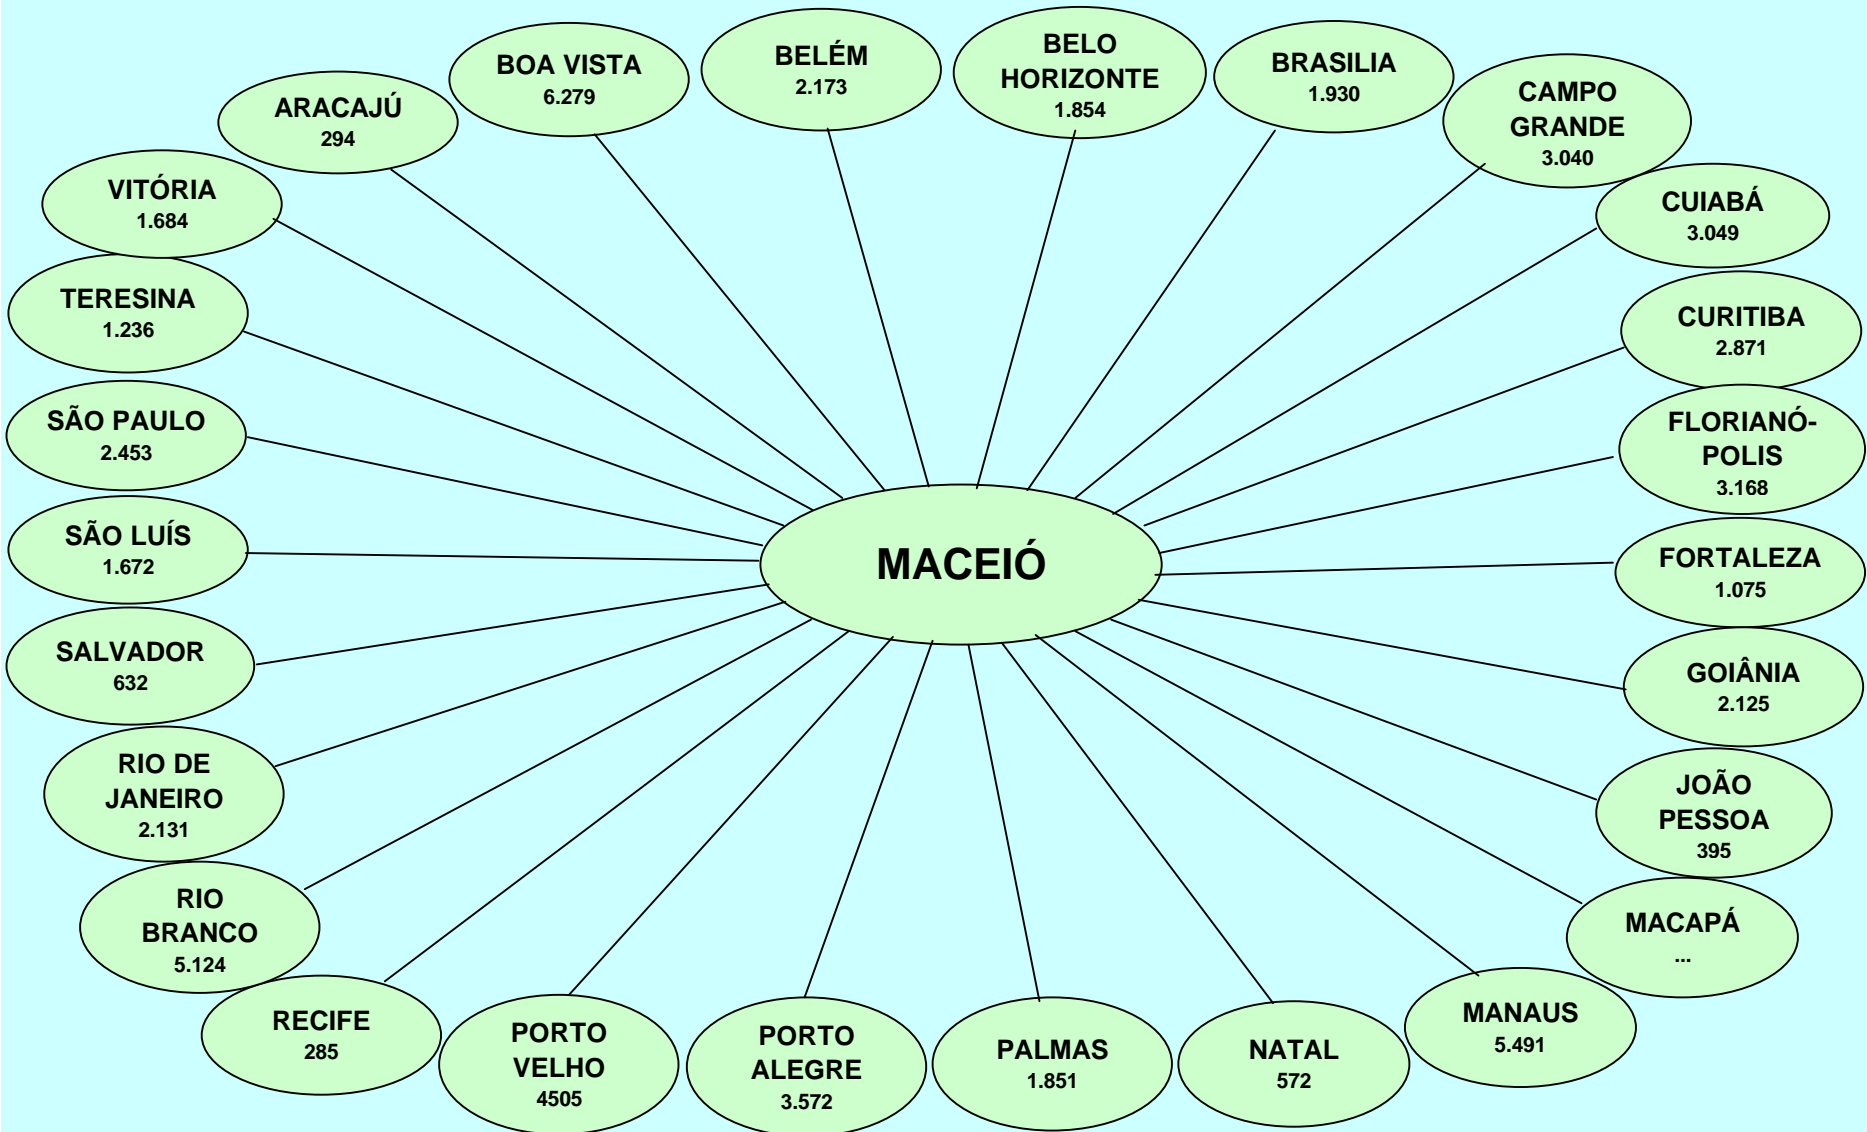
MACEIÓ

BOA VISTA
6.279

BELÉM
2.173

BELO HORIZONTE
1.854

BRASILIA
1.930

CAMPO GRANDE
3.040

ARACAJÚ
294

VITÓRIA
1.684

CUIABÁ
3.049

TERESINA
1.236

CURITIBA
2.871

SÃO PAULO
2.453

FLORIANÓ-POLIS
3.168

SÃO LUÍS
1.672

FORTALEZA
1.075

SALVADOR
632

GOIÂNIA
2.125

RIO DE JANEIRO
2.131

JOÃO PESSOA
395

RIO BRANCO
5.124

MACAPÁ
...

RECIFE
285

PORTO VELHO
4505

PORTO ALEGRE
3.572

PALMAS
1.851

NATAL
572

MANAUS
5.491